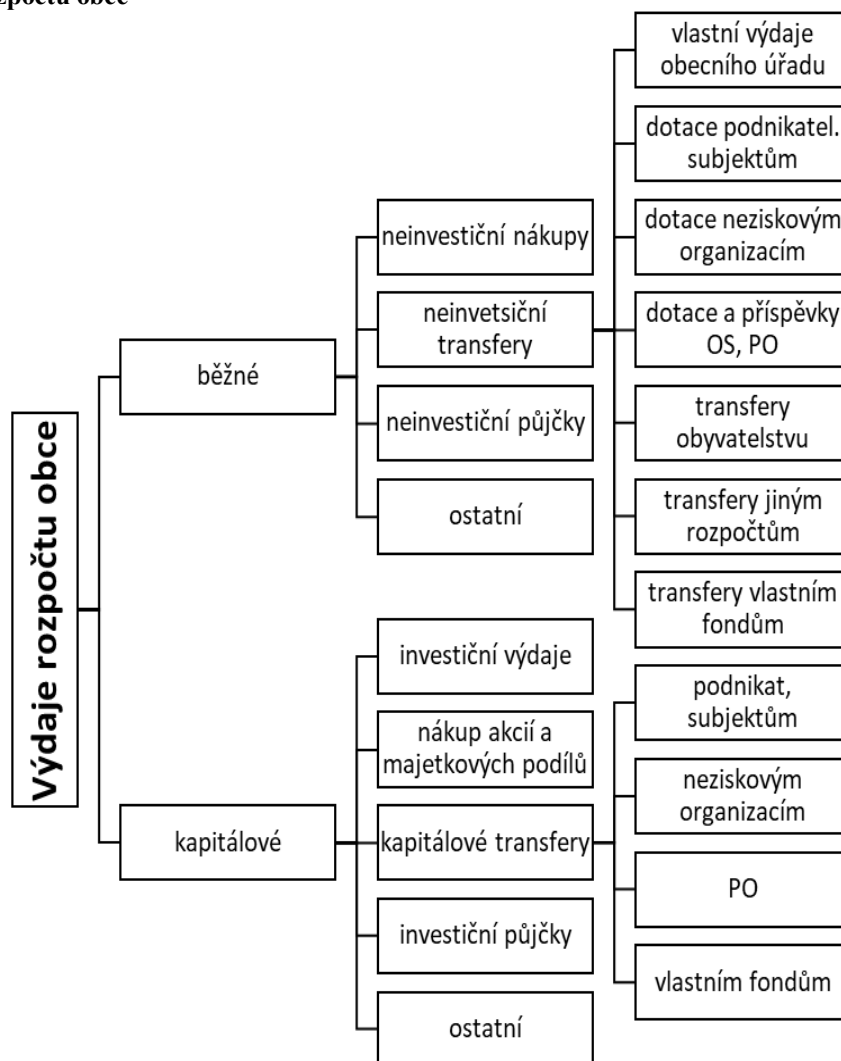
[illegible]zpočtu obce

Výdaje rozpočtu obce

běžné

neinvestiční nákupy

neinvetsiční transfery

neinvestiční půjčky

ostatní

vlastní výdaje obecního úřadu

dotace podnikatel. subjektům

dotace neziskovým organizacím

dotace a příspěvky OS, PO

transfery obyvatelstvu

transfery jiným rozpočtům

transfery vlastním fondům

kapitálové

investiční výdaje

nákup akcií a majetkových podílů

kapitálové transfery

investiční půjčky

ostatní

podnikat, subjektům

neziskovým organizacím

PO

vlastním fondům